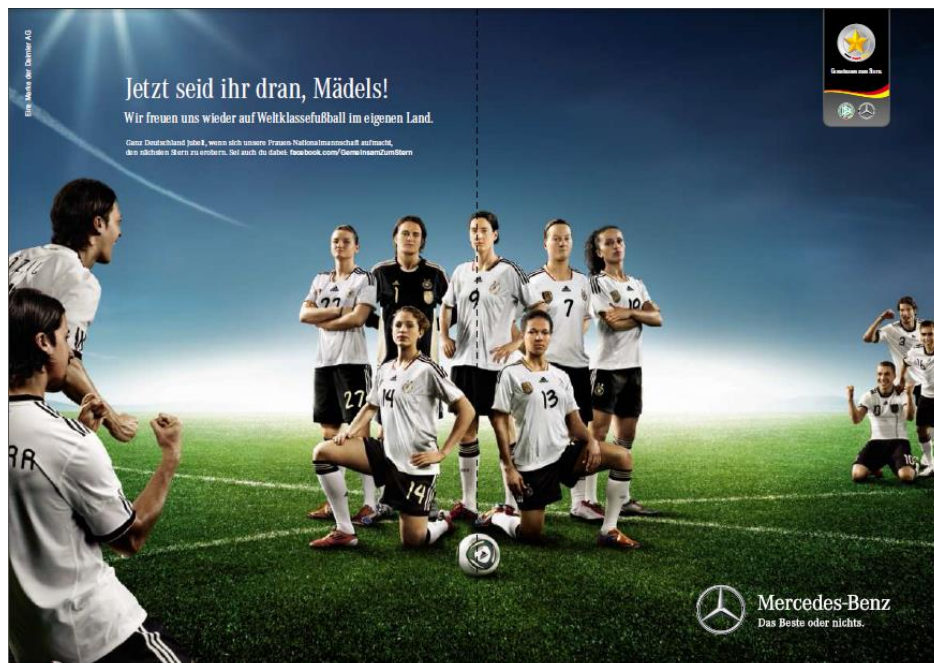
Eine Marke der Daimler AG

Jetzt seid ihr dran, Mädels!

Wir freuen uns wieder auf Weltklassefußball im eigenen Land.

Ganz Deutschland jubelt, wenn sich unsere Frauen-Nationalmannschaft aufmacht, den nächsten Stern zu erobern. Sei auch du dabei: facebook.com/GemeinsamZumStern

Gemeinsam zum Stern.

22 1 9 7 10 27 14 13 14

Mercedes-Benz
Das Beste oder nichts.